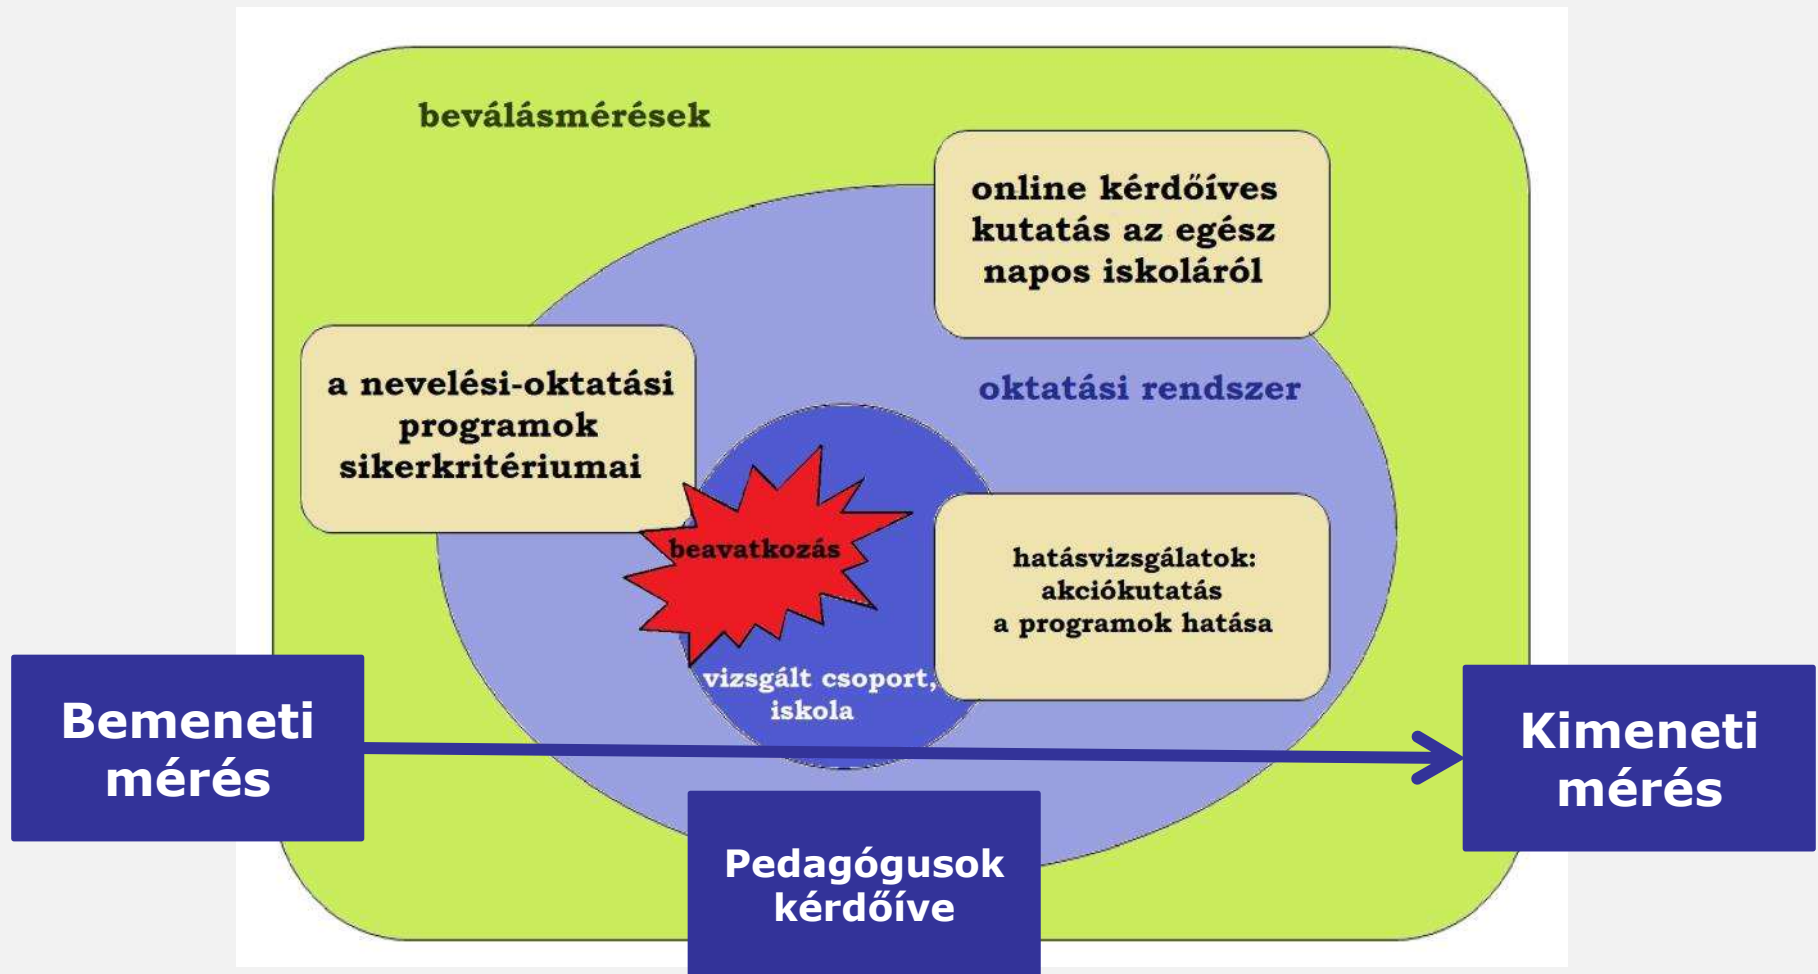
beválásmérések

online kérdőíves kutatás az egész napos iskoláról

a nevelési-oktatási programok sikerkritériumai

oktatási rendszer

beavatkozás

hatásvizsgálatok: akciókutatás a programok hatása

vizsgált csoport, iskola

Bemeneti mérés

Kimeneti mérés

Pedagógusok kérdőíve